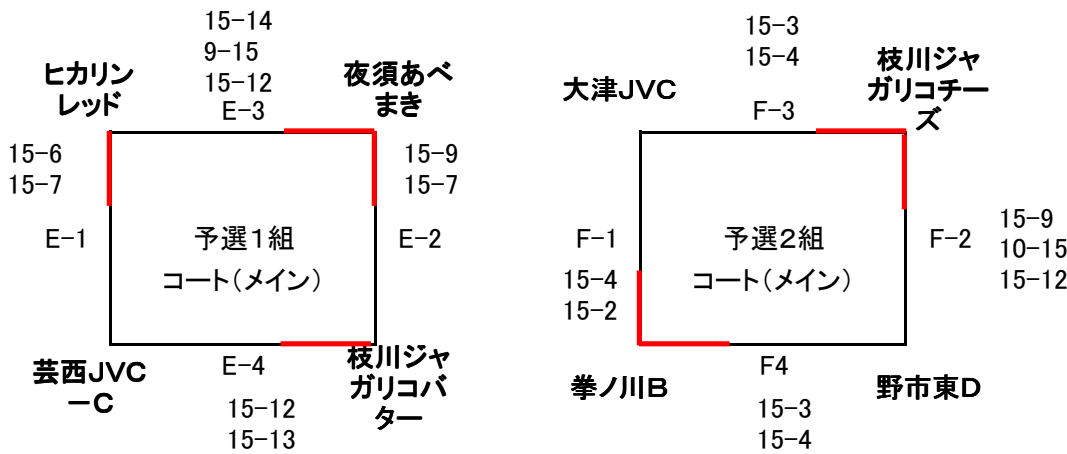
15−14
9−15
15−12
E−3

ヒカリンレッド

夜須あべまき

15−6
15−7

15−9
15−7

E−1

予選1組
コート(メイン)

E−2

芸西JVC−C

E−4

枝川ジャガリコバター

15−12
15−13

15−3
15−4
F−3

大津JVC

枝川ジャガリコチーズ

F−1

予選2組
コート(メイン)

F−2

15−9
10−15
15−12

15−4
15−2

拳ノ川B

F4

野市東D

15−3
15−4